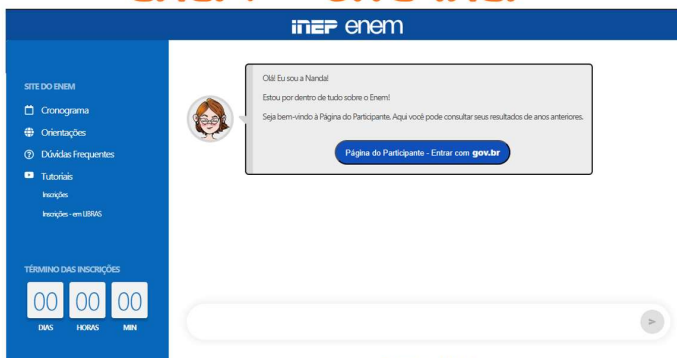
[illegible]

inep enem

SITE DO ENEM

Cronograma

Orientações

Dúvidas Frequentes

Tutoriais

Inscrições

Inscrições - em LIBRAS

TÉRMINO DAS INSCRIÇÕES

00 DIAS

00 HORAS

00 MIN

Olá! Eu sou a Nanda!

Estou por dentro de tudo sobre o Enem!

Seja bem-vindo à Página do Participante. Aqui você pode consultar seus resultados de anos anteriores.

Página do Participante - Entrar com gov.br